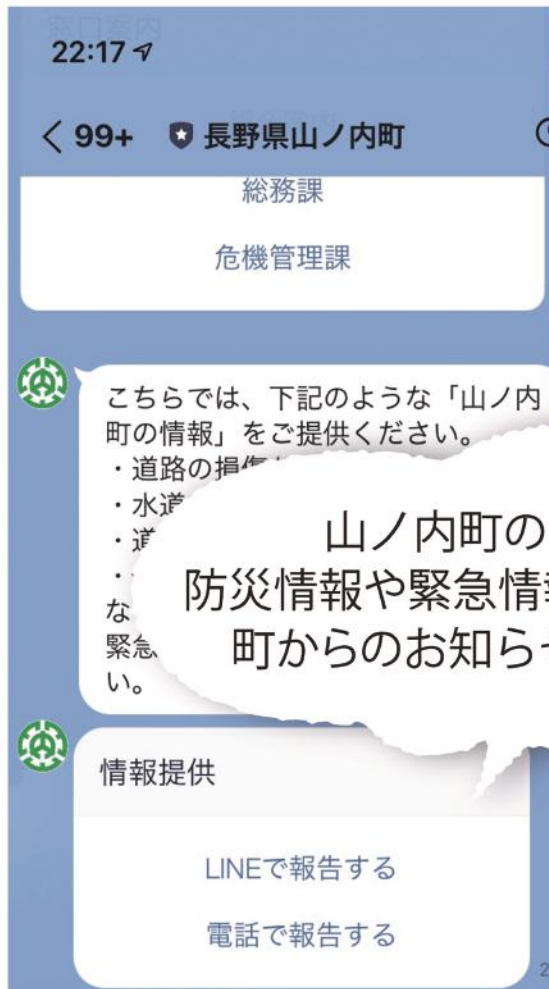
22:17

< 99+ 長野県山ノ内町

総務課

危機管理課

こちらでは、下記のような「山ノ内町の情報」をご提供ください。
・道路の損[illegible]
・水道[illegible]
・道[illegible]
・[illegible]
な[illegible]
緊急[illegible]
い。

山ノ内町の
防災情報や緊急情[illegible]
町からのお知ら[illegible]

情報提供

LINEで報告する

電話で報告する